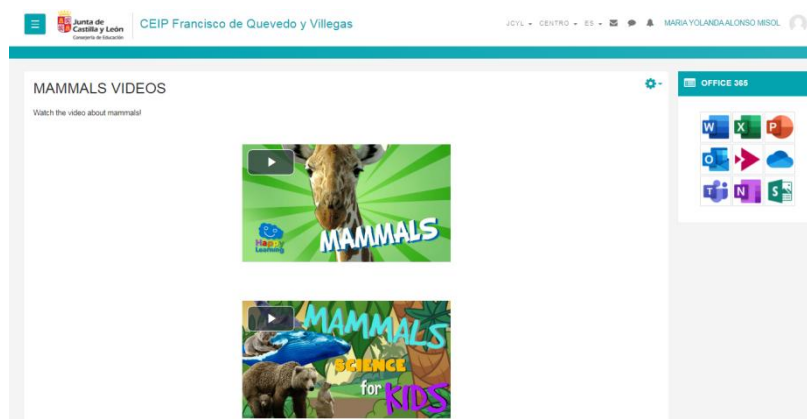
Junta de Castilla y León
Consejería de Educación

CEIP Francisco de Quevedo y Villegas

JCYL ▾ CENTRO ▾ ES ▾ MARIA YOLANDA ALONSO MISOL

MAMMALS VIDEOS

Watch the video about mammals!

Happy Learning
MAMMALS

MAMMALS
SCIENCE
for KIDS

OFFICE 365